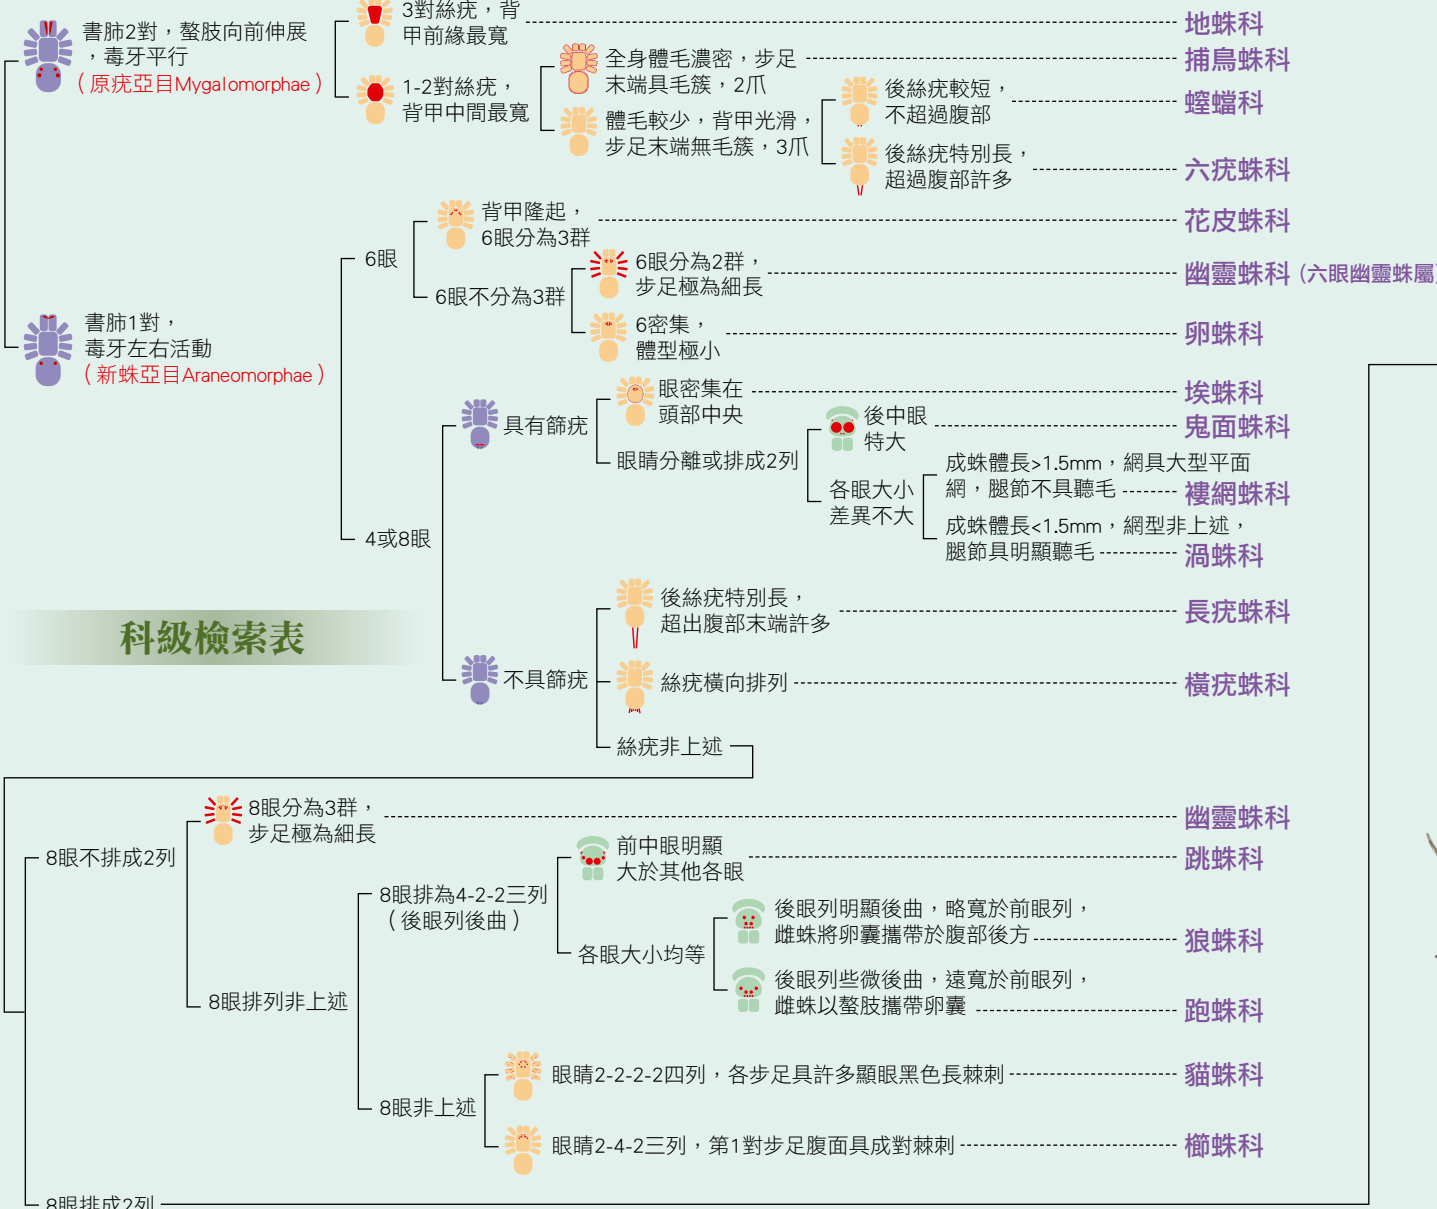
書肺2對，螯肢向前伸展，毒牙平行
（原疣亞目Mygalomorphae）

3對絲疣，背甲前緣最寬 地蛛科

1-2對絲疣，背甲中間最寬

全身體毛濃密，步足末端具毛簇，2爪 捕鳥蛛科

體毛較少，背甲光滑，步足末端無毛簇，3爪

後絲疣較短，不超過腹部 螲蟷科

後絲疣特別長，超過腹部許多 六疣蛛科

書肺1對，毒牙左右活動
（新蛛亞目Araneomorphae）

6眼

背甲隆起，6眼分為3群 花皮蛛科

6眼不分為3群

6眼分為2群，步足極為細長 幽靈蛛科（六眼幽靈蛛屬）

6密集，體型極小 卵蛛科

4或8眼

具有篩疣

眼密集在頭部中央 埃蛛科

眼睛分離或排成2列

後中眼特大 鬼面蛛科

各眼大小差異不大

成蛛體長>1.5mm，網具大型平面網，腿節不具聽毛 褸網蛛科

成蛛體長<1.5mm，網型非上述，腿節具明顯聽毛 渦蛛科

科級檢索表

不具篩疣

後絲疣特別長，超出腹部末端許多 長疣蛛科

絲疣橫向排列 橫疣蛛科

絲疣非上述

8眼不排成2列

8眼分為3群，步足極為細長 幽靈蛛科

8眼排列非上述

8眼排為4-2-2三列（後眼列後曲）

前中眼明顯大於其他各眼 跳蛛科

各眼大小均等

後眼列明顯後曲，略寬於前眼列，雌蛛將卵囊攜帶於腹部後方 狼蛛科

後眼列些微後曲，遠寬於前眼列，雌蛛以螯肢攜帶卵囊 跑蛛科

8眼非上述

眼睛2-2-2-2四列，各步足具許多顯眼黑色長棘刺 貓蛛科

眼睛2-4-2三列，第1對步足腹面具成對棘刺 櫛蛛科

8眼排成2列